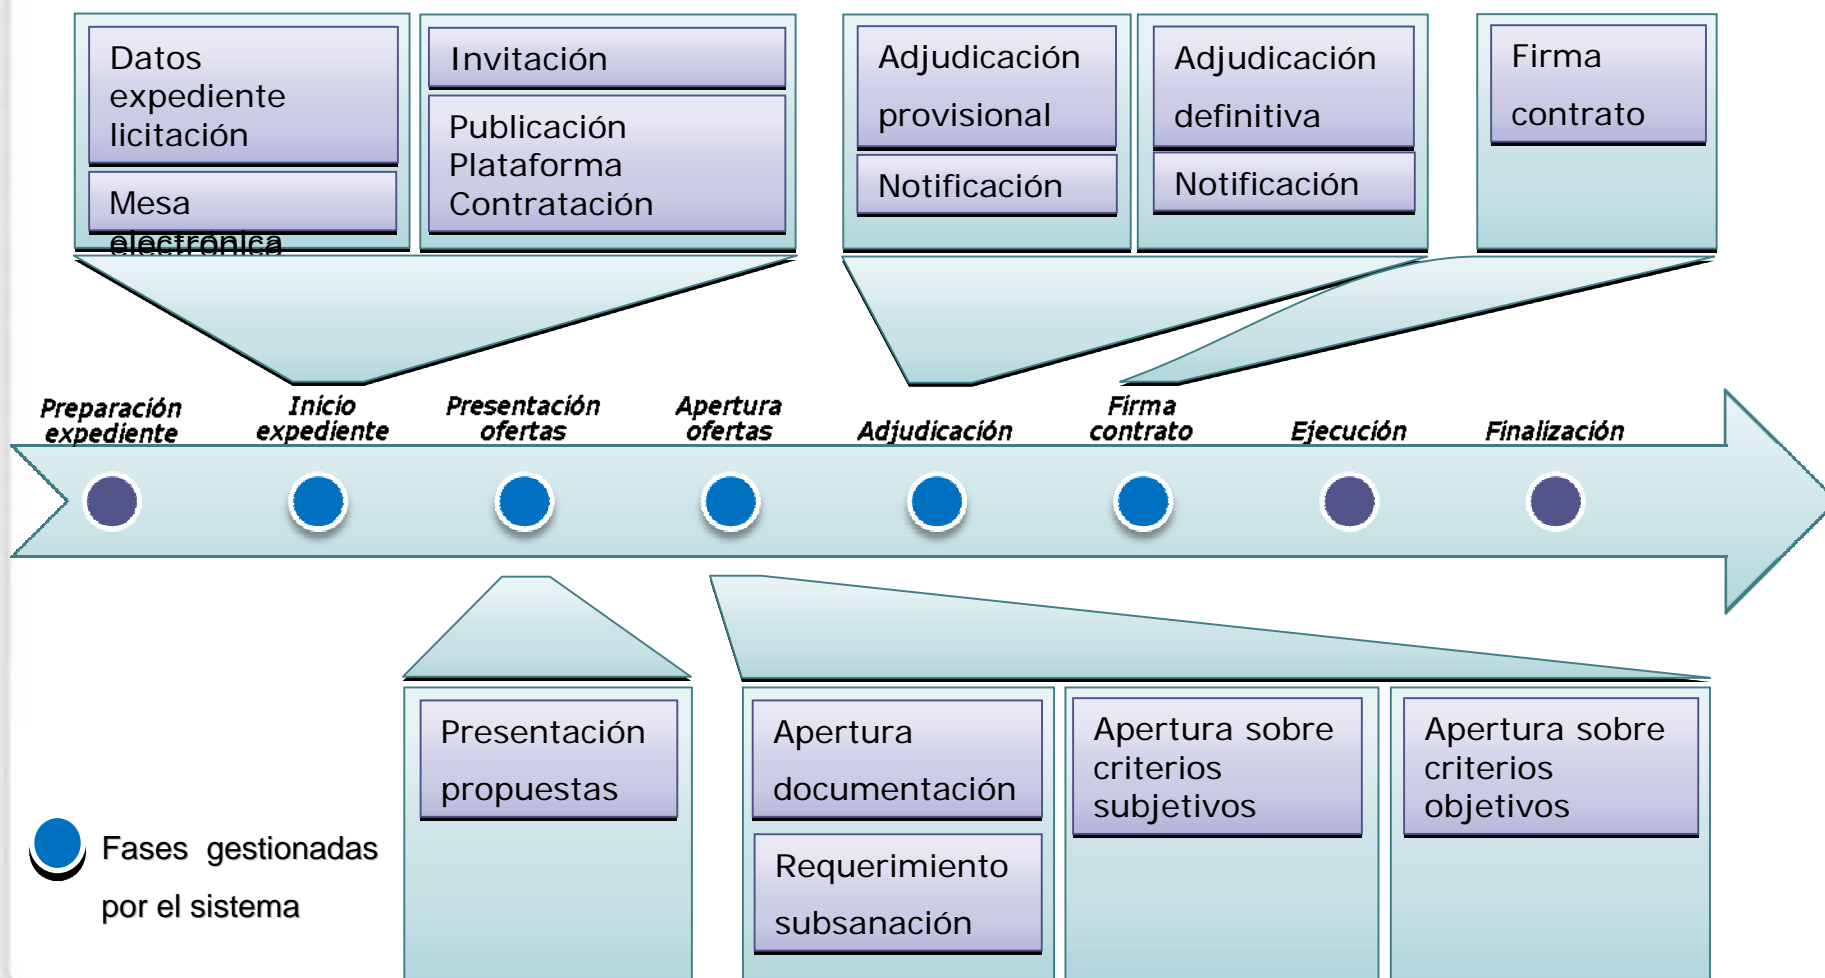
Datos expediente licitación

Mesa electrónica

Invitación

Publicación Plataforma Contratación

Adjudicación provisional

Notificación

Adjudicación definitiva

Notificación

Firma contrato

Preparación expediente

Inicio expediente

Presentación ofertas

Apertura ofertas

Adjudicación

Firma contrato

Ejecución

Finalización

Presentación propuestas

Apertura documentación

Requerimiento subsanación

Apertura sobre criterios subjetivos

Apertura sobre criterios objetivos

Fases gestionadas por el sistema